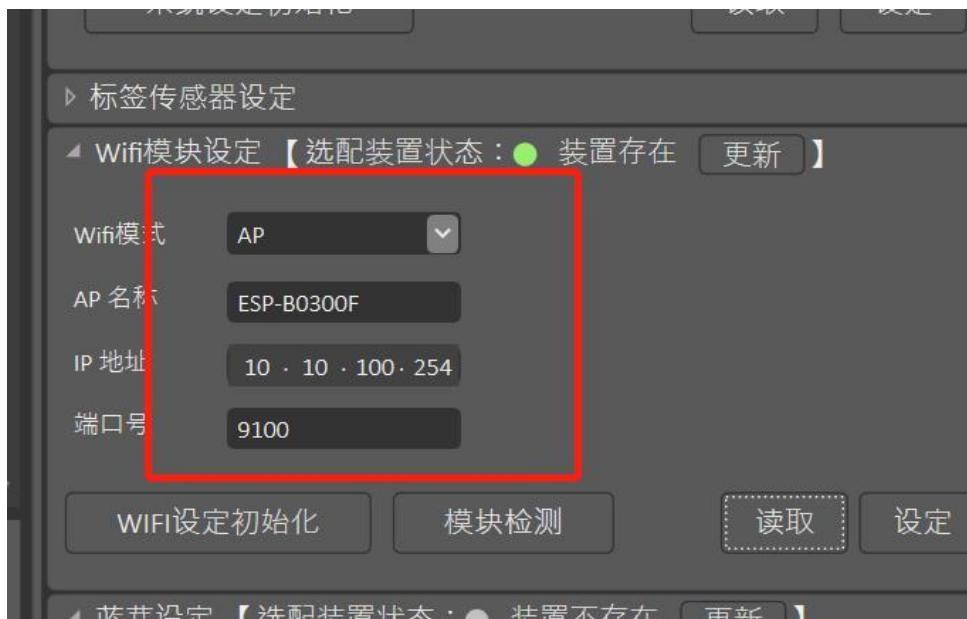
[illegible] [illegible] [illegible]

▷ 标签传感器设定

◢ Wifi模块设定 【选配装置状态：● 装置存在 更新 】

Wifi模式 AP

AP 名称 ESP-B0300F

IP 地址 10 · 10 · 100 · 254

端口号 9100

WIFI设定初始化 模块检测 读取 设定

◢ 蓝芽设定 【选配装置状态：● 装置不存在 更新 】